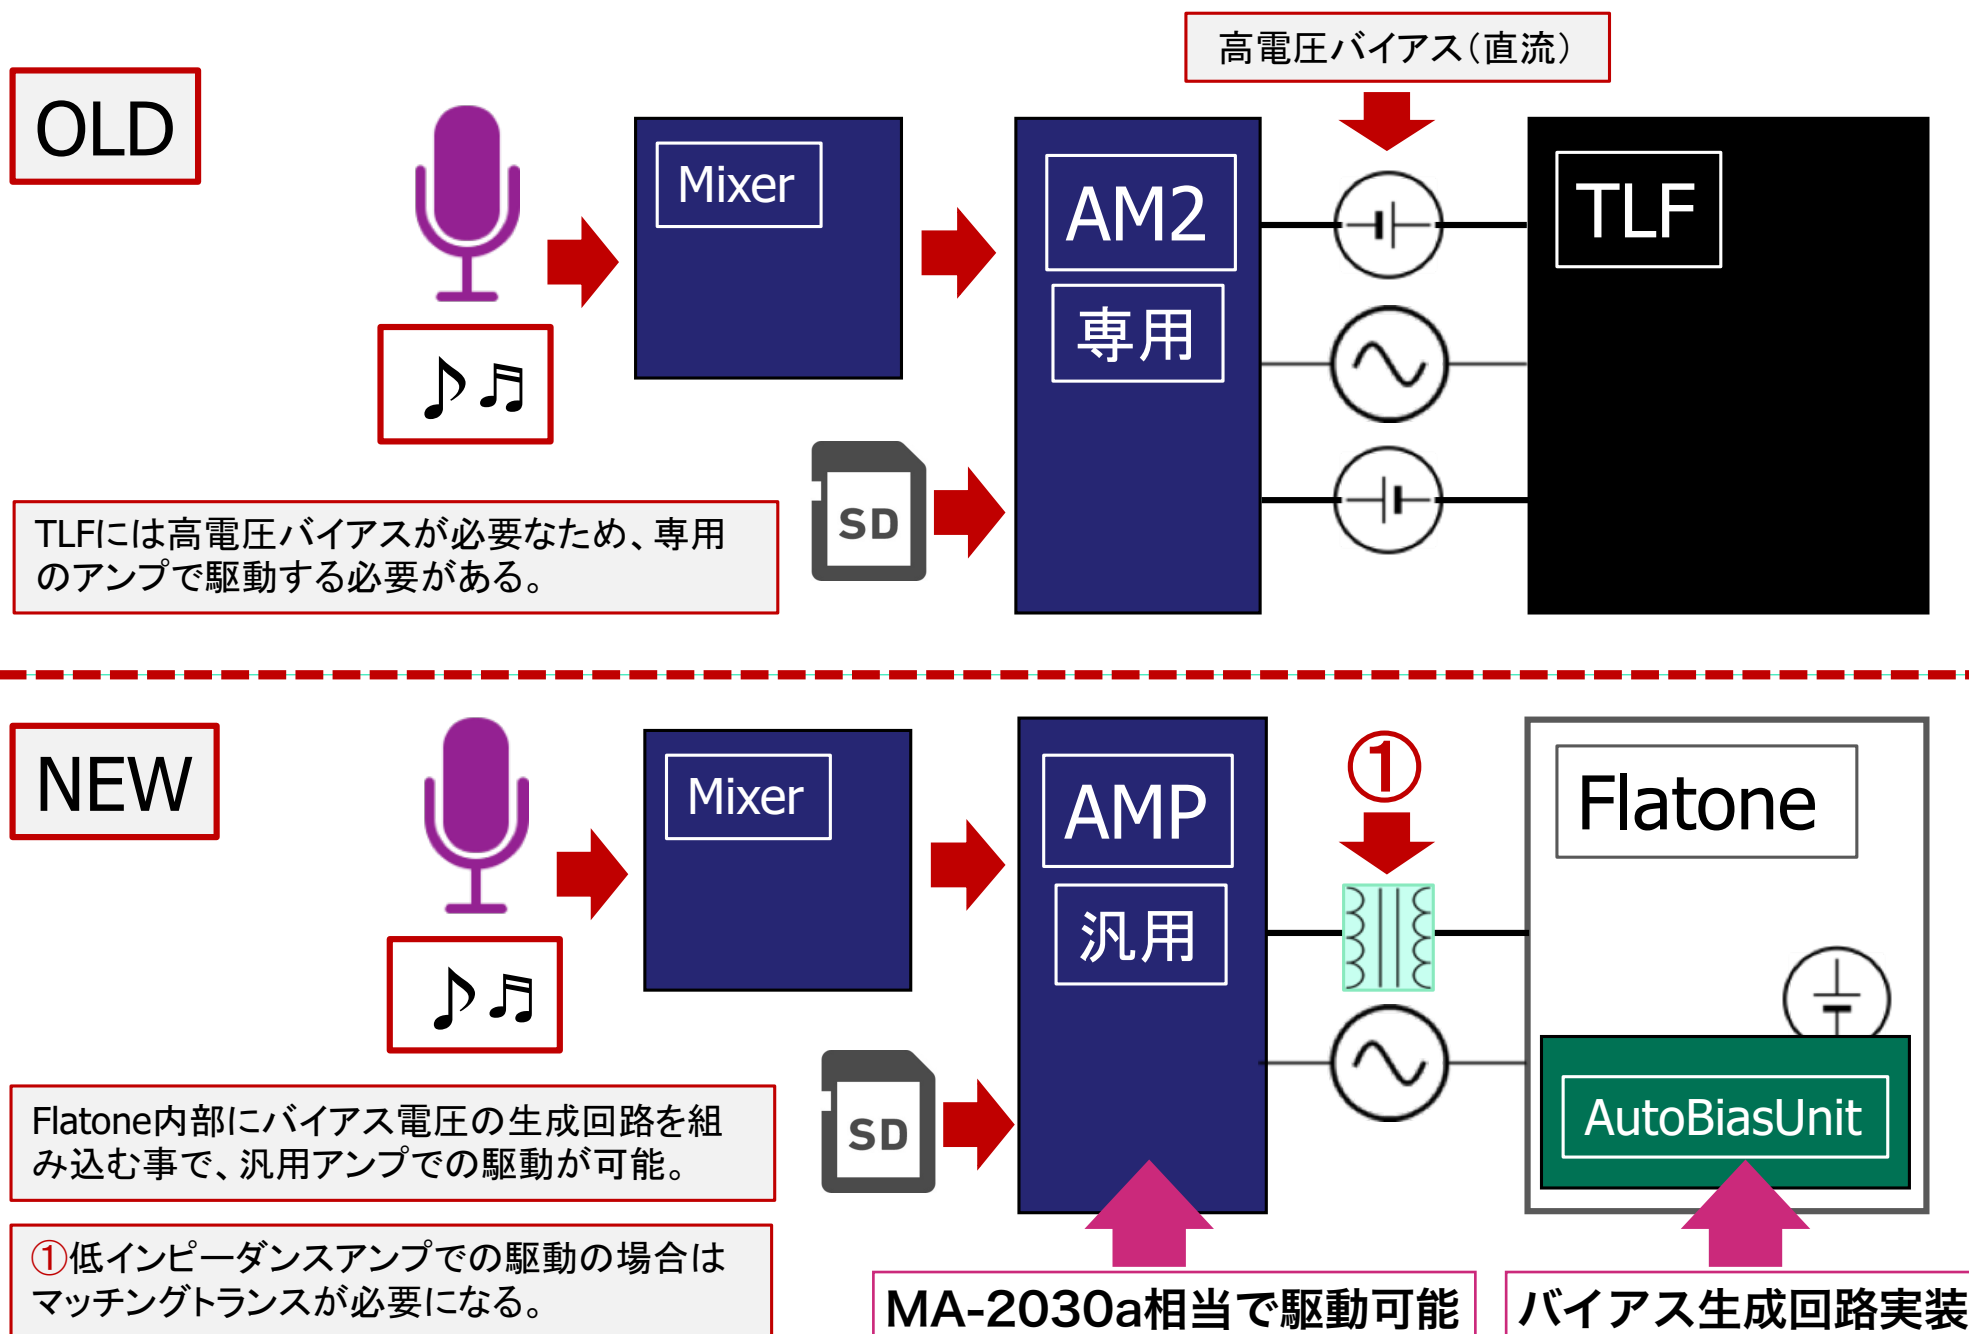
OLD

高電圧バイアス(直流)

Mixer

AM2

専用

TLF

♪♬

SD

TLFには高電圧バイアスが必要なため、専用のアンプで駆動する必要がある。

NEW

Mixer

AMP

汎用

①

Flatone

♪♬

SD

AutoBiasUnit

Flatone内部にバイアス電圧の生成回路を組み込む事で、汎用アンプでの駆動が可能。

①低インピーダンスアンプでの駆動の場合はマッチングトランスが必要になる。

MA-2030a相当で駆動可能

バイアス生成回路実装